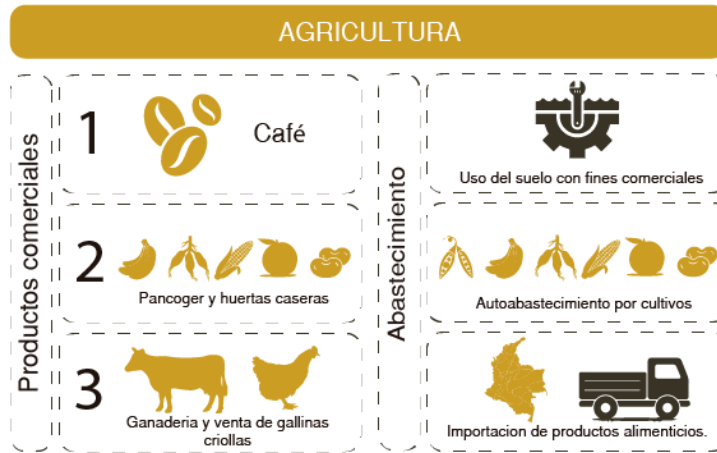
AGRICULTURA

Productos comerciales

1 Café

2 Pancoger y huertas caseras

3 Ganaderia y venta de gallinas criollas

Abastecimiento

Uso del suelo con fines comerciales

Autoabastecimiento por cultivos

Importacion de productos alimenticios.